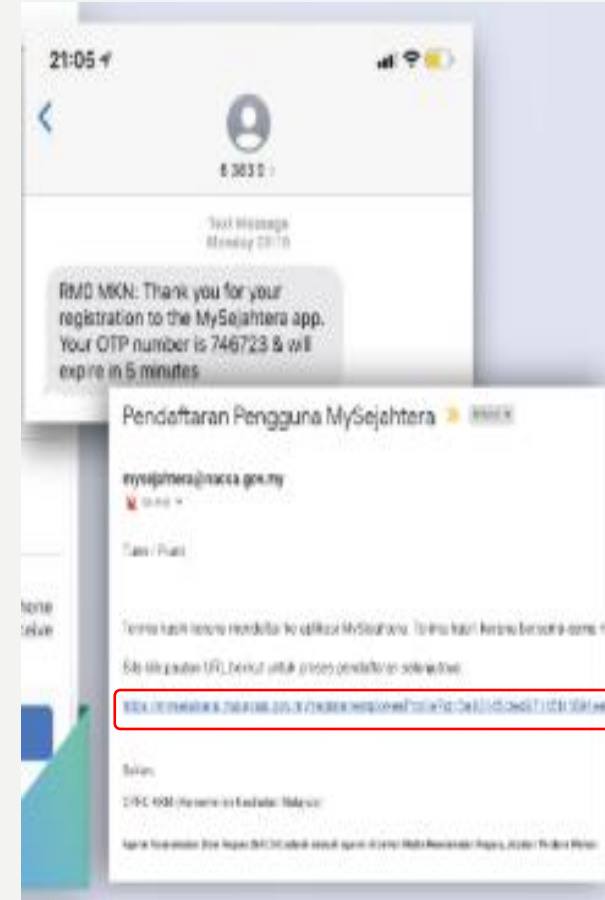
21:05

<

6 363 0

Text Message
Monday 09:18

RM0 MKN: Thank you for your registration to the MySejahtera app. Your OTP number is 746723 & will expire in 5 minutes

Pendaftaran Pengguna MySejahtera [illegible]

mysejahtera@nacsa.gov.my
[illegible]

Tuan / Puan

Terima kasih kerana mendaftar ke aplikasi MySejahtera. Terima kasih kerana bersama-sama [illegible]

Sila klik pautan URL berikut untuk proses pendaftaran selanjutnya:

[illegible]

Sekian,

CPRC KKM (Kementerian Kesihatan Malaysia)

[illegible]

hone
elue